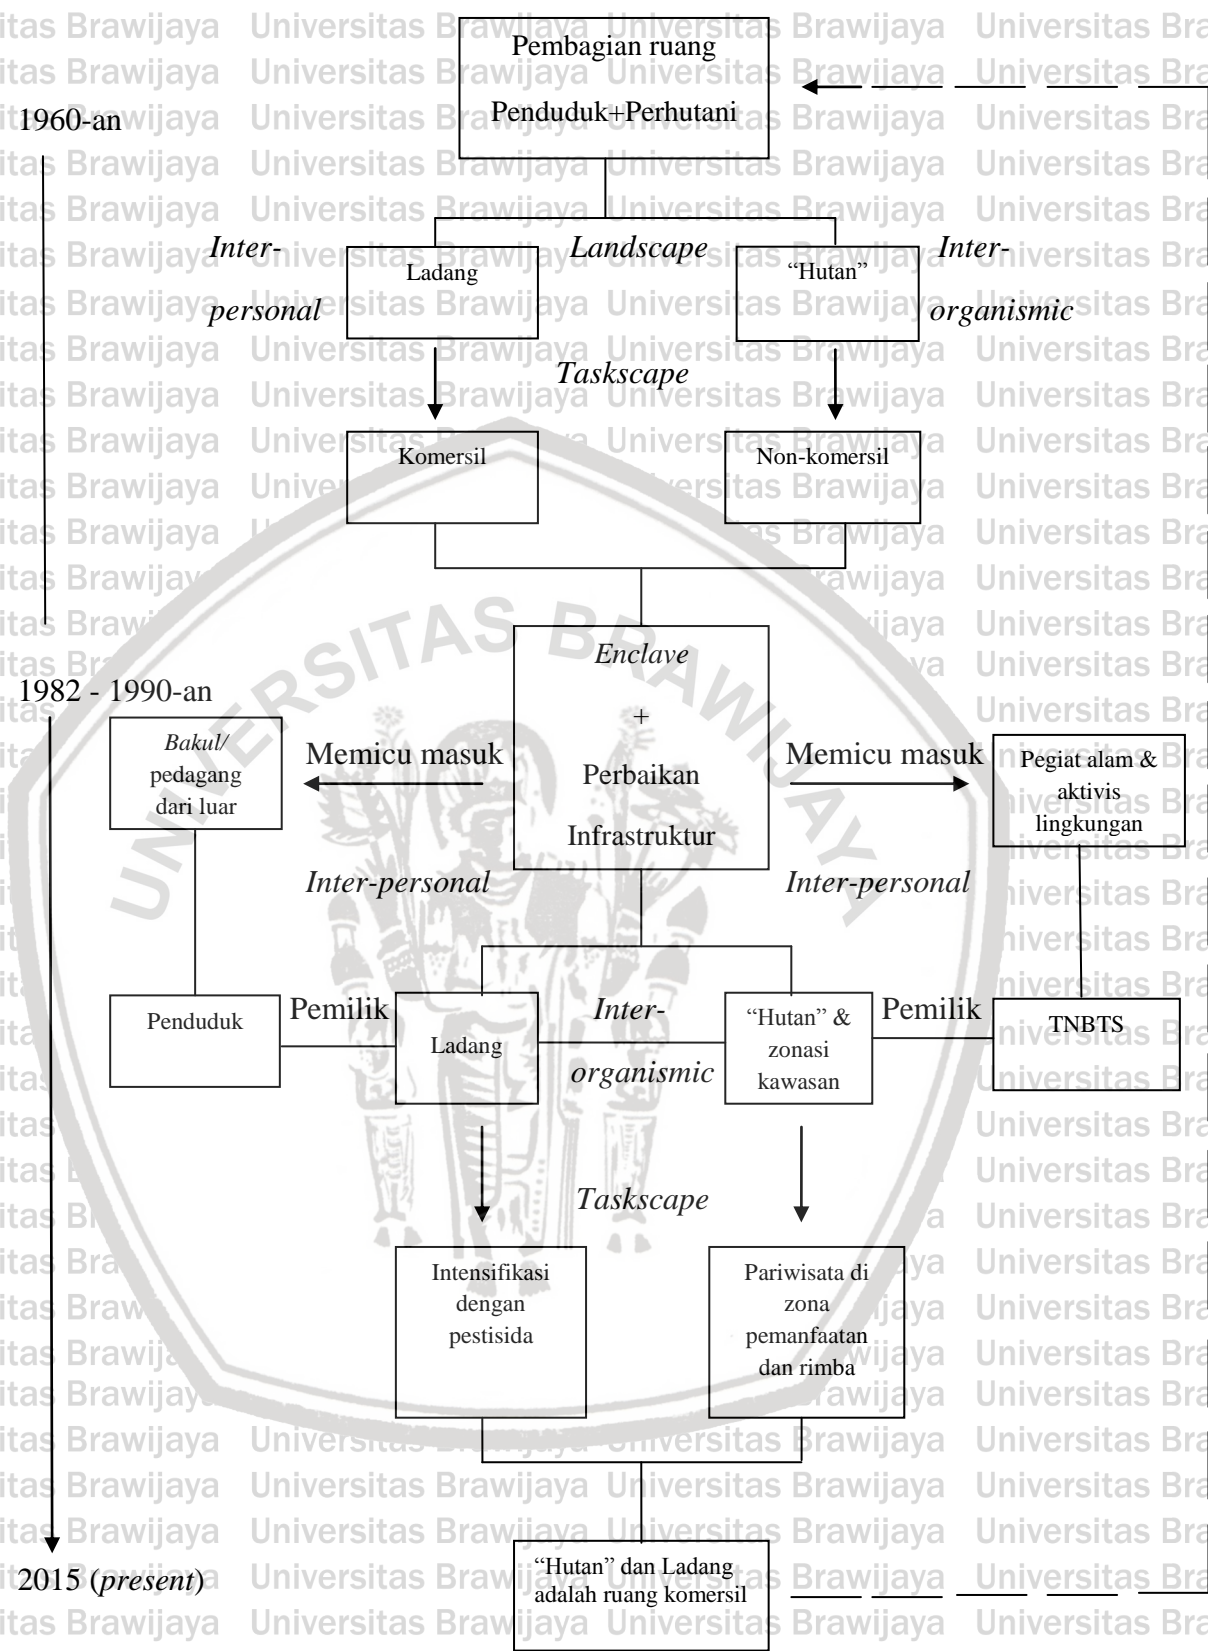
Pembagian ruang
Penduduk+Perhutani

1960-an

Inter-personal

Ladang

Landscape

"Hutan"

Inter-organismic

Taskscape

Komersil

Non-komersil

Enclave
+
Perbaikan
Infrastruktur

1982 - 1990-an

Bakul/ pedagang dari luar

Memicu masuk

Memicu masuk

Pegiat alam & aktivis lingkungan

Inter-personal

Inter-personal

Penduduk

Pemilik

Ladang

Inter-organismic

"Hutan" & zonasi kawasan

Pemilik

TNBTS

Taskscape

Intensifikasi dengan pestisida

Pariwisata di zona pemanfaatan dan rimba

2015 (present)

"Hutan" dan Ladang adalah ruang komersil